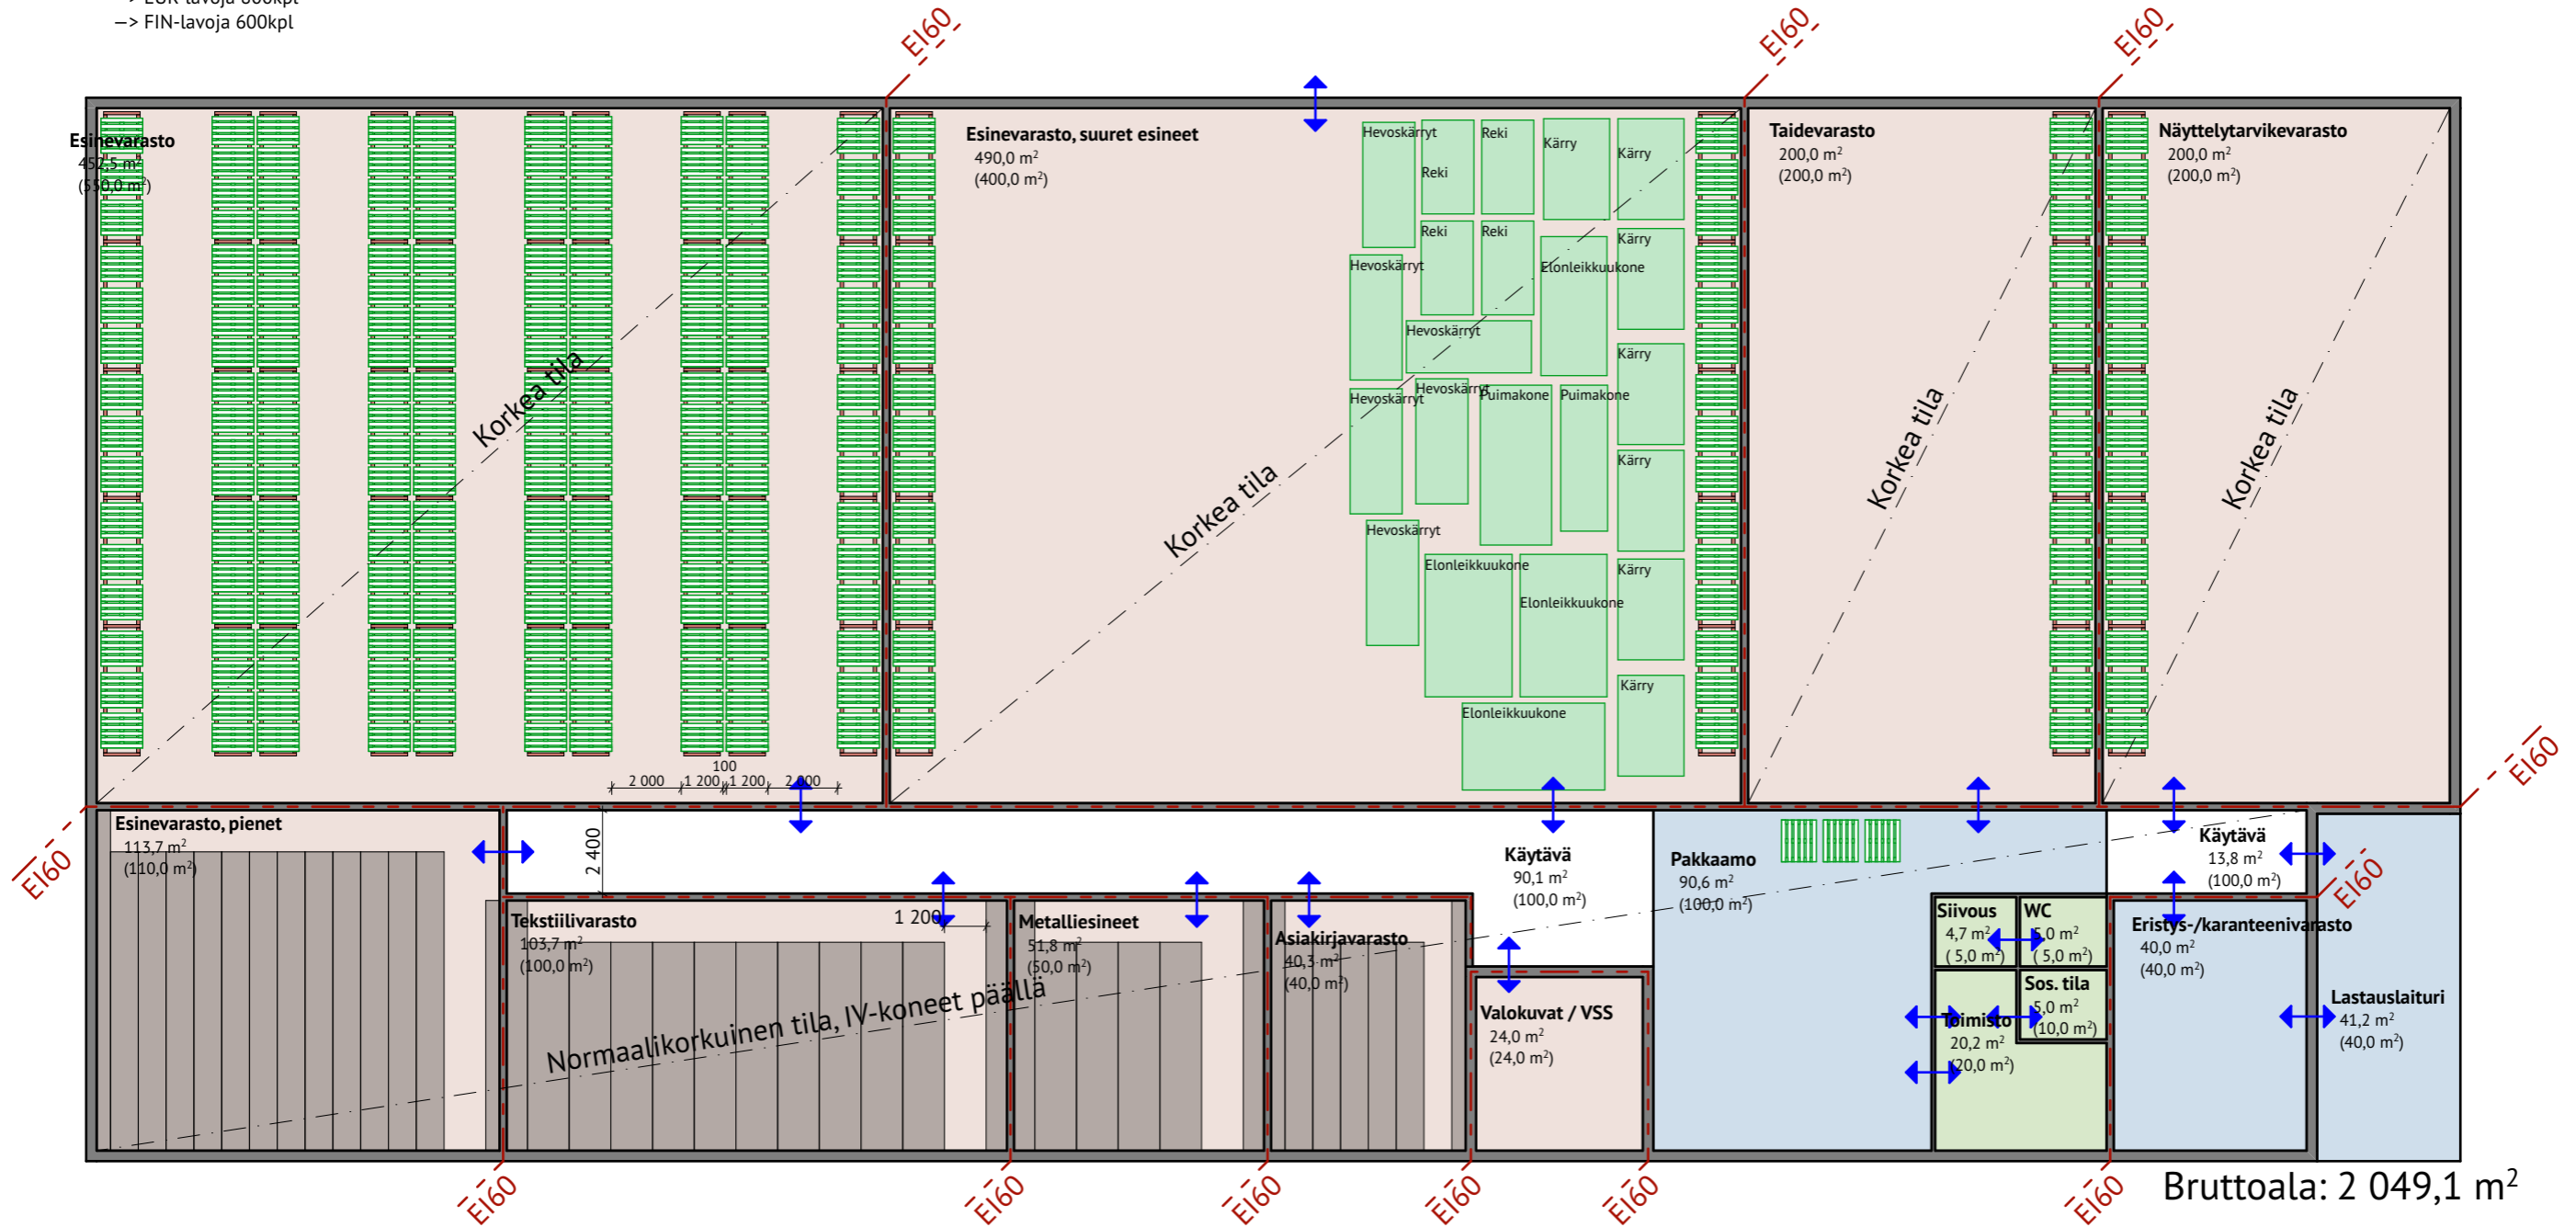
–> FIN-lavoja 600kpl

EI60 EI60 EI60

Esinevarasto
452,5 m²
(550,0 m²)

Esinevarasto, suuret esineet
490,0 m²
(400,0 m²)

Hevoskärryt Reki Kärry Kärry
Reki Reki Reki Kärry
Hevoskärryt Elonleikkuukone
Hevoskärryt Kärry
Hevoskärryt Hevoskärryt Puimakone Puimakone
Kärry
Hevoskärryt
Elonleikkuukone Kärry
Elonleikkuukone
Kärry
Elonleikkuukone

Taidevarasto
200,0 m²
(200,0 m²)

Näyttelytarvikevarasto
200,0 m²
(200,0 m²)

Korkea tila
Korkea tila
Korkea tila
Korkea tila

100
2 000 1 200 1 200 2 000

EI60

Esinevarasto, pienet
113,7 m²
(110,0 m²)

2 400

Käytävä
90,1 m²
(100,0 m²)

Pakkaamo
90,6 m²
(100,0 m²)

Käytävä
13,8 m²
(100,0 m²)

EI60

Tekstiilivarasto
103,7 m²
(100,0 m²)

1 200

Metalliesineet
51,8 m²
(50,0 m²)

Asiakirjavarasto
40,3 m²
(40,0 m²)

Siivous
4,7 m²
( 5,0 m²)

WC
5,0 m²
( 5,0 m²)

Eristys-/karanteenivarasto
40,0 m²
(40,0 m²)

Sos. tila
5,0 m²
(10,0 m²)

Lastauslaituri
41,2 m²
(40,0 m²)

Toimisto
20,2 m²
(20,0 m²)

Valokuvat / VSS
24,0 m²
(24,0 m²)

Normaalikorkuinen tila, IV-koneet päällä

EI60 EI60 EI60 EI60 EI60 EI60 EI60

Bruttoala: 2 049,1 m²